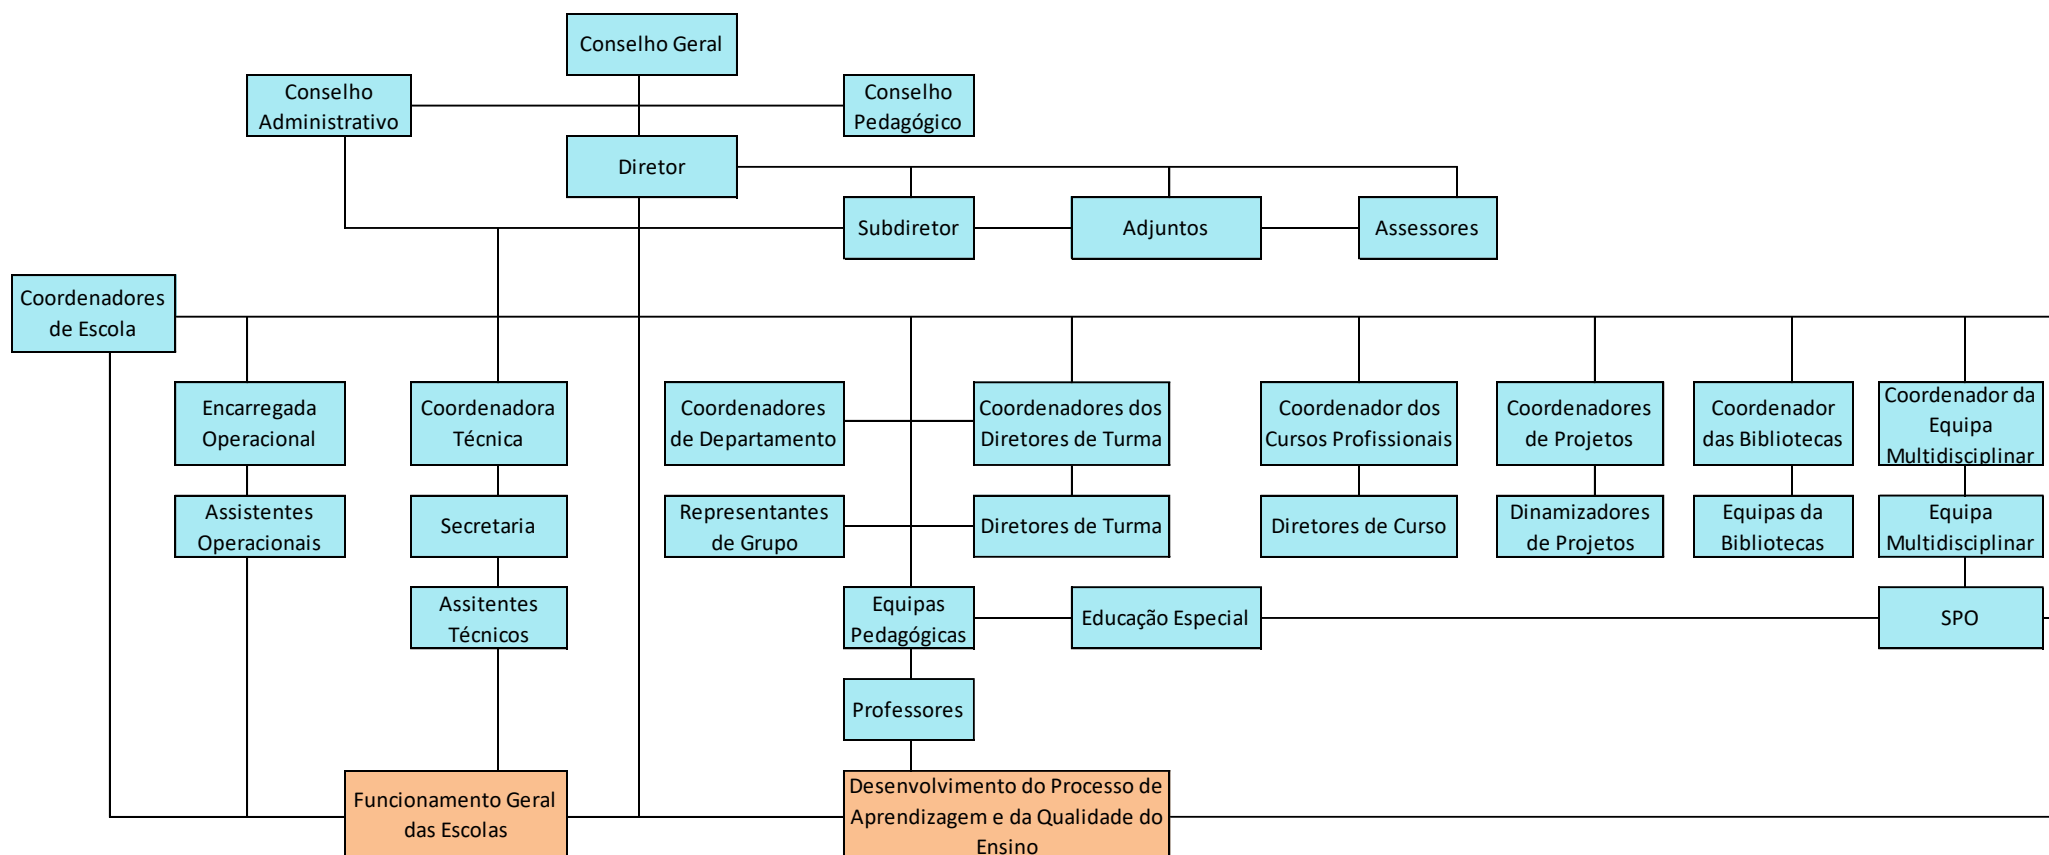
Conselho Geral

Conselho Administrativo

Conselho Pedagógico

Diretor

Subdiretor

Adjuntos

Assessores

Coordenadores de Escola

Encarregada Operacional

Assistentes Operacionais

Coordenadora Técnica

Secretaria

Assitentes Técnicos

Coordenadores de Departamento

Representantes de Grupo

Coordenadores dos Diretores de Turma

Diretores de Turma

Coordenador dos Cursos Profissionais

Diretores de Curso

Coordenadores de Projetos

Dinamizadores de Projetos

Coordenador das Bibliotecas

Equipas da Bibliotecas

Coordenador da Equipa Multidisciplinar

Equipa Multidisciplinar

Equipas Pedagógicas

Educação Especial

SPO

Professores

Funcionamento Geral das Escolas

Desenvolvimento do Processo de Aprendizagem e da Qualidade do Ensino